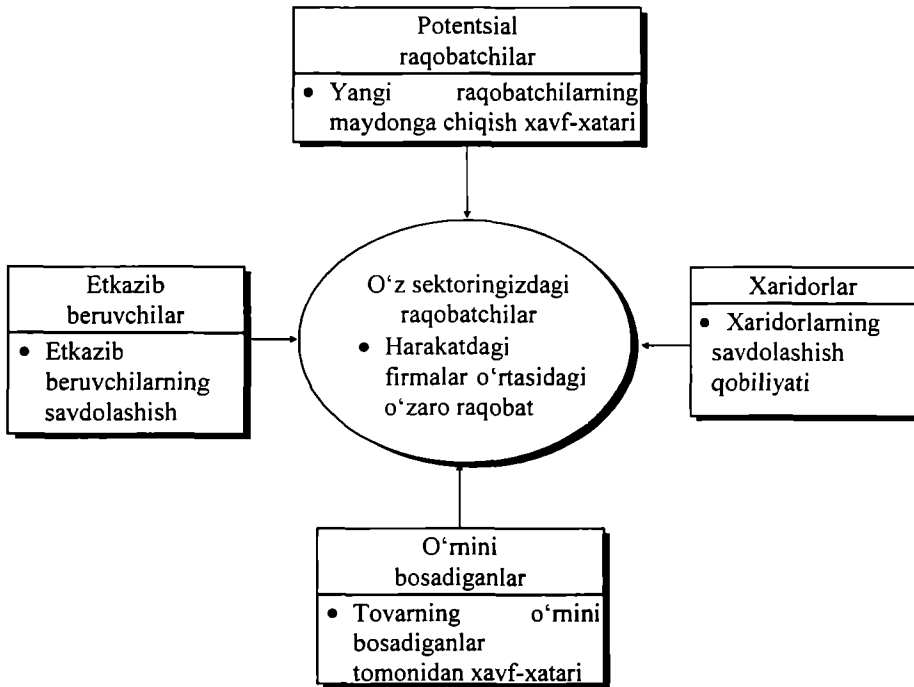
Potentsial raqobatchilar

• Yangi raqobatchilarning maydonga chiqish xavf-xatari

Etkazib beruvchilar

• Etkazib beruvchilarning savdolashish

O‘z sektoringizdagi raqobatchilar

• Harakatdagi firmalar o‘rtasidagi o‘zaro raqobat

Xaridorlar

• Xaridorlarning savdolashish qobiliyati

O‘rnini bosadiganlar

• Tovarning o‘rnini bosadiganlar tomonidan xavf-xatari